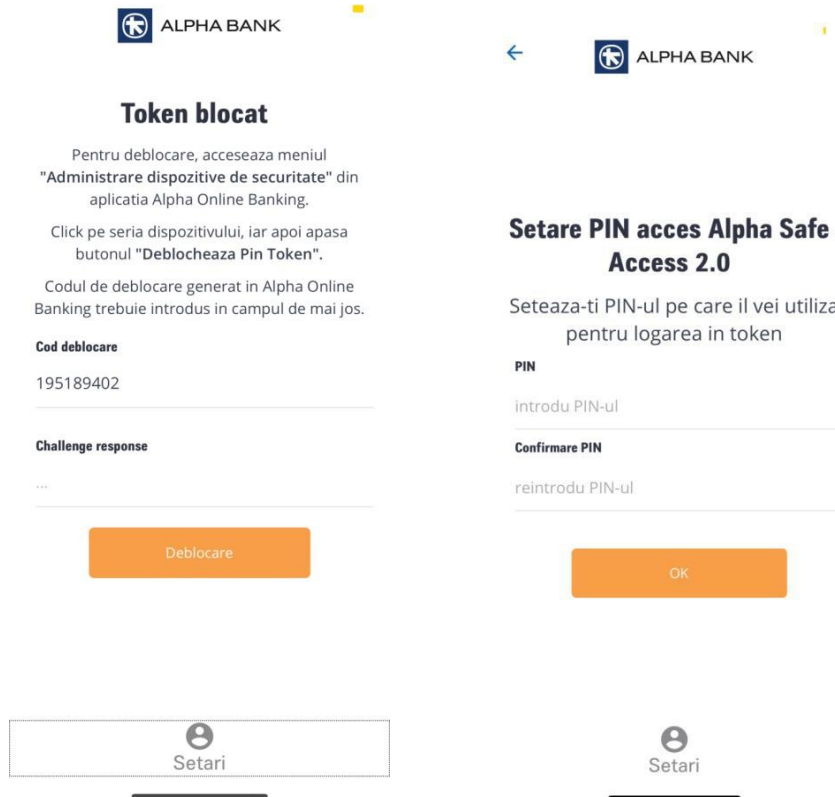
ALPHA BANK

Token blocat

Pentru deblocare, acceseaza meniul "Administrare dispozitive de securitate" din aplicatia Alpha Online Banking.

Click pe seria dispozitivului, iar apoi apasa butonul "Deblocheaza Pin Token".

Codul de deblocare generat in Alpha Online Banking trebuie introdus in campul de mai jos.

Cod deblocare

195189402

Challenge response

...

Deblocare

Setari

ALPHA BANK

Setare PIN acces Alpha Safe Access 2.0

Seteaza-ti PIN-ul pe care il vei utiliza pentru logarea in token

PIN

introdu PIN-ul

Confirmare PIN

reintrodu PIN-ul

OK

Setari